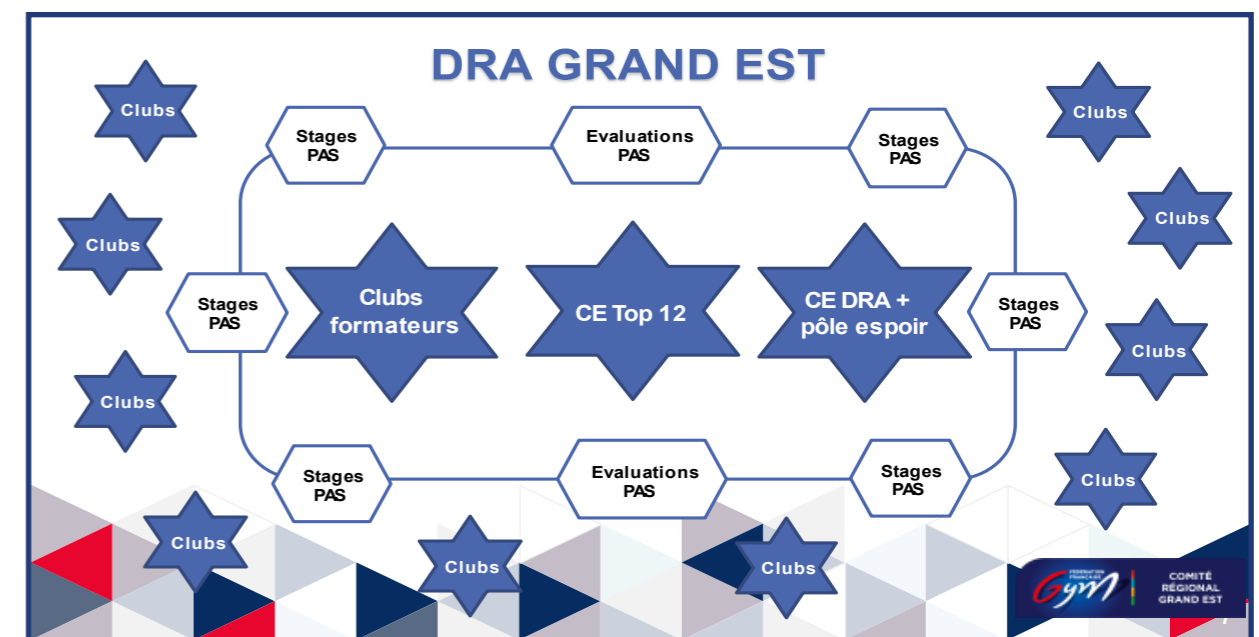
DRA GRAND EST

Clubs

Stages PAS

Evaluations PAS

Stages PAS

Clubs

Clubs

Clubs

Stages PAS

Clubs formateurs

CE Top 12

CE DRA + pôle espoir

Stages PAS

Clubs

Clubs

Clubs

Stages PAS

Evaluations PAS

Stages PAS

Clubs

Clubs

Clubs

Clubs

FÉDÉRATION FRANÇAISE Gym

COMITÉ RÉGIONAL GRAND EST